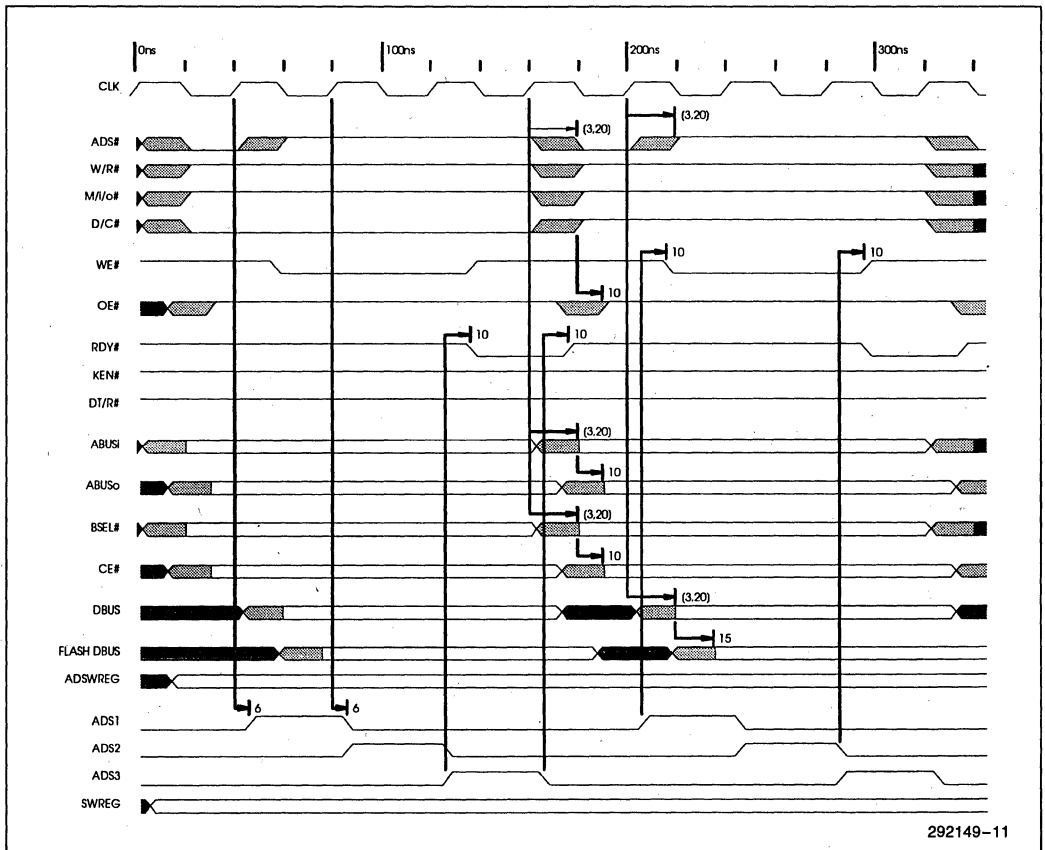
0ns 100ns 200ns 300ns

CLK
ADS#
W/R#
M/I/o#
D/C#
WE#
OE#
RDY#
KEN#
DT/R#
ABUSi
ABUSo
BSEL#
CE#
DBUS
FLASH DBUS
ADSWREG
ADS1
ADS2
ADS3
SWREG

(3,20)
(3,20)
10
10
10
10
10
(3,20)
10
(3,20)
10
(3,20)
15
6
6

292149–11